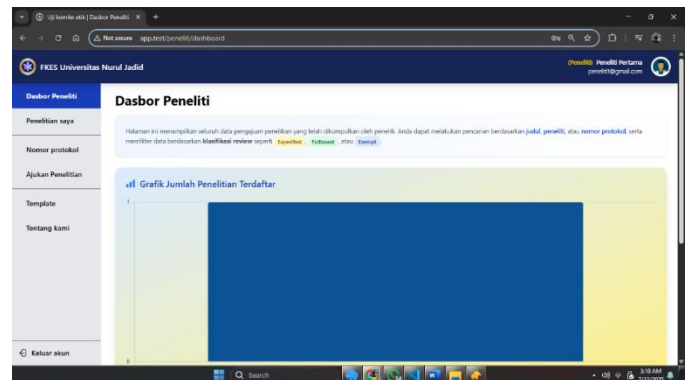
Uji komite etik | Dasbor Peneliti ×  +

Not secure  app.test/peneliti/dashboard

FKES Universitas Nurul Jadid

(Peneliti) Peneliti Pertama
peneliti@gmail.com

Dasbor Peneliti
Penelitian saya
Nomor protokol
Ajukan Penelitian
Template
Tentang kami

Keluar akun

Dasbor Peneliti

Halaman ini menampilkan seluruh data pengajuan penelitian yang telah dikumpulkan oleh peneliti. Anda dapat melakukan pencarian berdasarkan judul, peneliti, atau nomor protokol, serta memfilter data berdasarkan klasifikasi review seperti Expedited, Fullboard, atau Exempt.

Grafik Jumlah Penelitian Terdaftar

1

0

Search

3:10 AM
7/12/2025